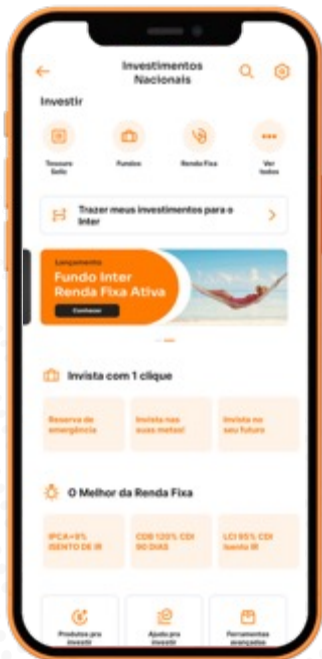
Investimentos Nacionais

Investir

Tesouro Selic

Fundos

Renda Fixa

Ver todos

Trazer meus investimentos para o Inter

Lançamento

Fundo Inter Renda Fixa Ativa

Conhecer

Invista com 1 clique

Reserva de emergência

Invista nas suas metas!

Invista no seu futuro

O Melhor da Renda Fixa

IPCA+9% ISENTO DE IR

CDB 120% CDI 90 DIAS

LCI 95% CDI Isento IR

Produtos pra investir

Ajuda pra investir

Ferramentas avançadas